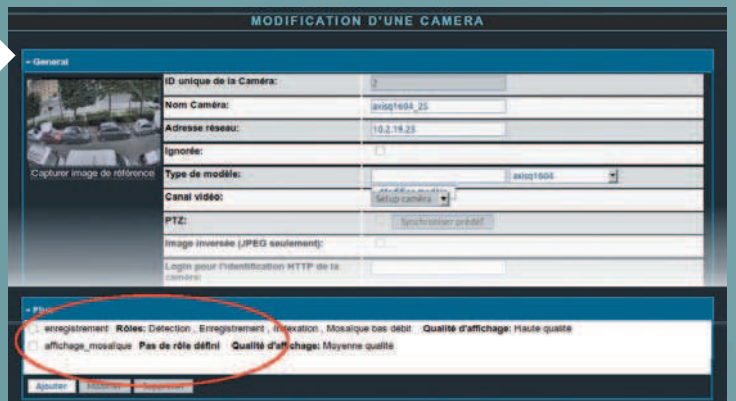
MODIFICATION D'UNE CAMERA

- General

Capturer image de référence

| ID unique de la Caméra: | 7 |
|---|---|
| Nom Caméra: | axisq1604_25 |
| Adresse réseau: | 10.2.19.25 |
| Ignorée: | |
| Type de modèle: | axisq1604 |
| Canal vidéo: | Setup caméra |
| PTZ: | Synchroniser prédéf |
| Image inversée (JPEG seulement): | |
| Login pour l'identification HTTP de la caméra: | |

- Flux

enregistrement Rôles: Détection , Enregistrement , Indexation , Mosaïque bas débit Qualité d'affichage: Haute qualité

affichage_mosaique Pas de rôle défini Qualité d'affichage: Moyenne qualité

Ajouter Modifier Supprimer